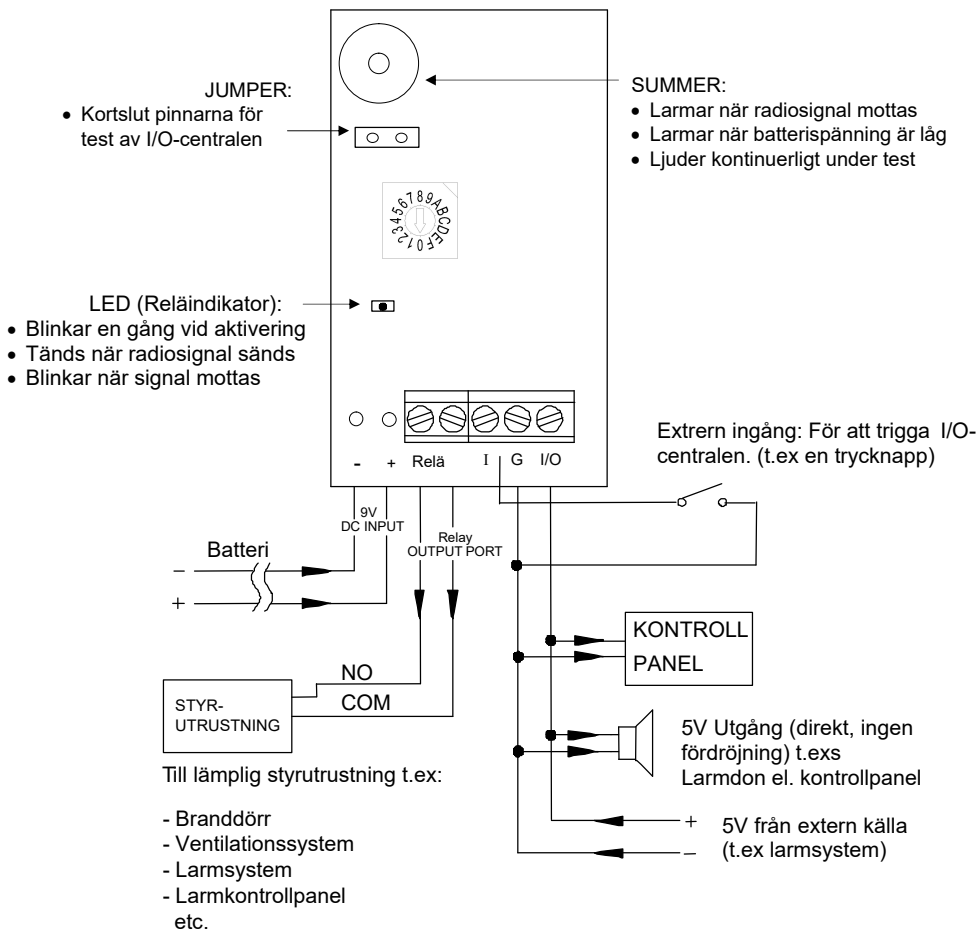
JUMPER:
• Kortslut pinnarna för test av I/O-centralen

SUMMER:
• Larmar när radiosignal mottas
• Larmar när batterispänning är låg
• Ljuder kontinuerligt under test

23456789ABCDEF01

LED (Reläindikator):
• Blinkar en gång vid aktivering
• Tänds när radiosignal sänds
• Blinkar när signal mottas

- + Relä I G I/O

Extrern ingång: För att trigga I/O-centralen. (t.ex en trycknapp)

9V DC INPUT

Relay OUTPUT PORT

Batteri
–
+

KONTROLL PANEL

NO
COM

STYR-UTRUSTNING

5V Utgång (direkt, ingen fördröjning) t.exs Larmdon el. kontrollpanel

Till lämplig styrutrustning t.ex:

- Branddörr
- Ventilationssystem
- Larmsystem
- Larmkontrollpanel
etc.

+
–
5V från extern källa (t.ex larmsystem)